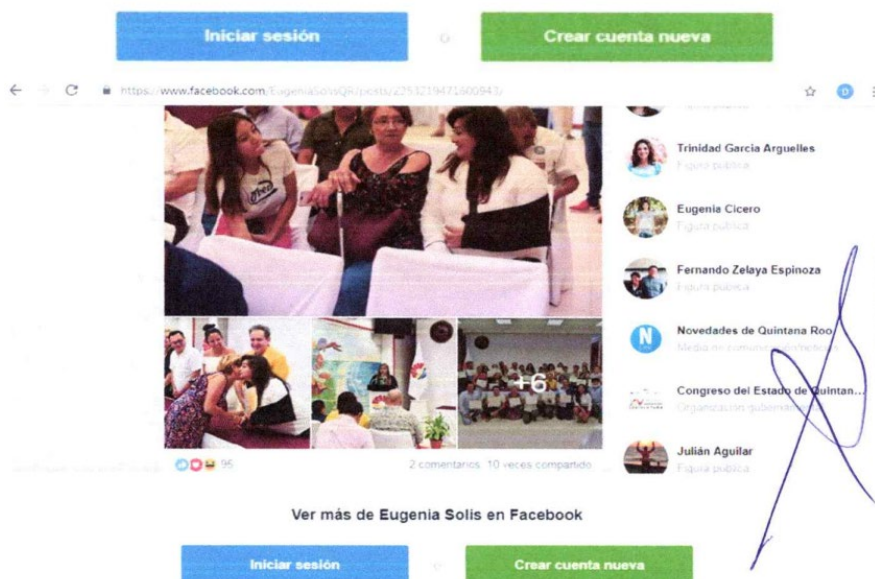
Iniciar sesión

o

Crear cuenta nueva

https://www.facebook.com/EugeniaSolisQR/posts/2253219471600943/

D

Trinidad Garcia Arguelles
Figura pública

Eugenia Cicero
Figura pública

Fernando Zelaya Espinoza
Figura pública

Novedades de Quintana Roo
Medio de comunicación/noticias

Congreso del Estado de Quintan...
Organización gubernamental

Julián Aguilar
Figura pública

+6

95

2 comentarios 10 veces compartido

Ver más de Eugenia Solis en Facebook

Iniciar sesión

o

Crear cuenta nueva